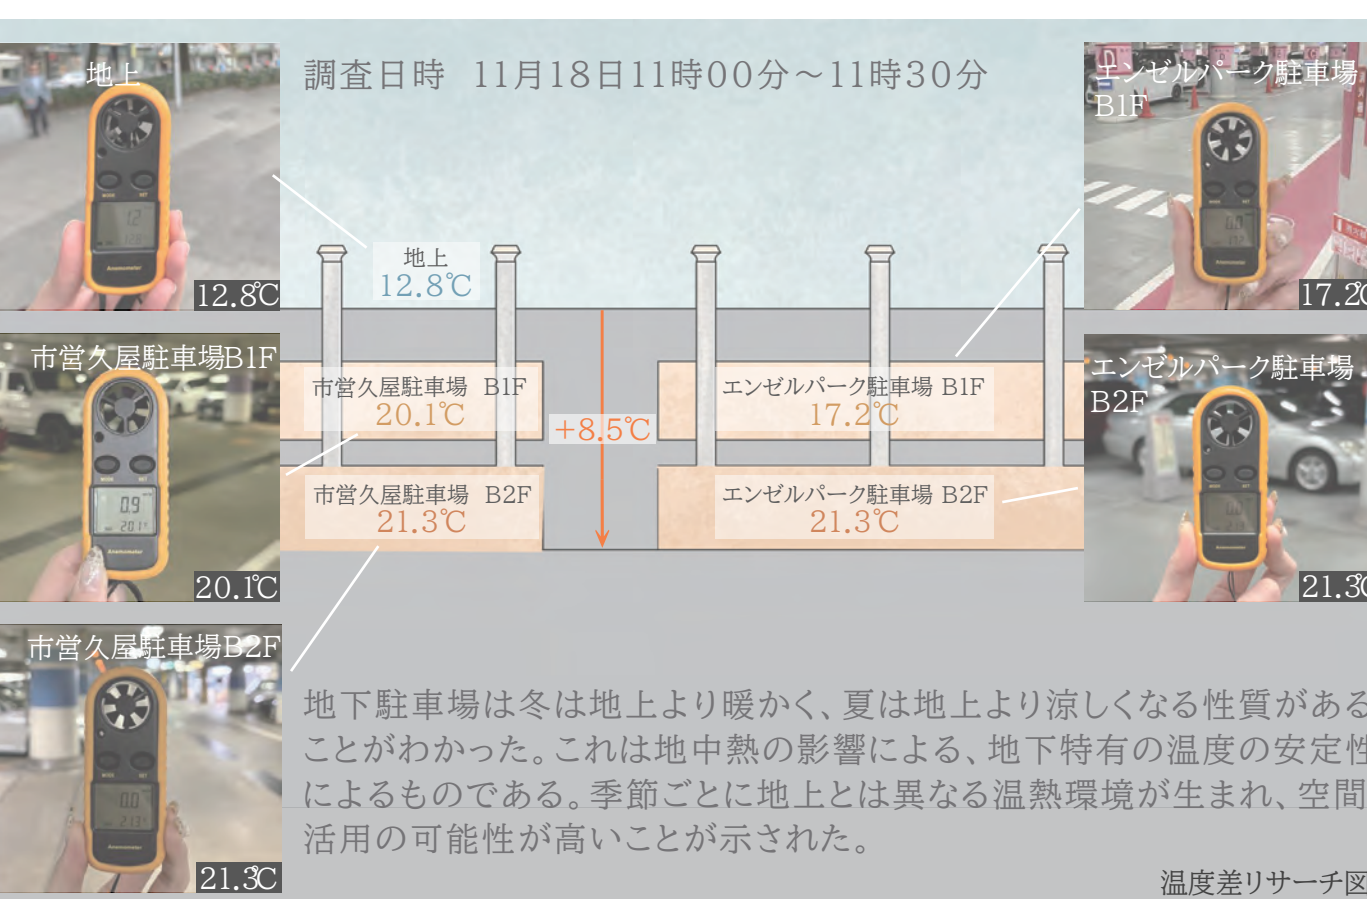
地上

12.8℃

調査日時 11月18日11時00分～11時30分

エンゼルパーク駐車場B1F

17.2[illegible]

地上
12.8℃

市営久屋駐車場B1F

市営久屋駐車場 B1F
20.1℃

+8.5℃

エンゼルパーク駐車場 B1F
17.2℃

エンゼルパーク駐車場B2F

市営久屋駐車場 B2F
21.3℃

エンゼルパーク駐車場 B2F
21.3℃

20.1℃

21.3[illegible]

市営久屋駐車場B2F

21.3℃

地下駐車場は冬は地上より暖かく、夏は地上より涼しくなる性質があることがわかった。これは地中熱の影響による、地下特有の温度の安定性によるものである。季節ごとに地上とは異なる温熱環境が生まれ、空間活用の可能性が高いことが示された。

温度差リサーチ図